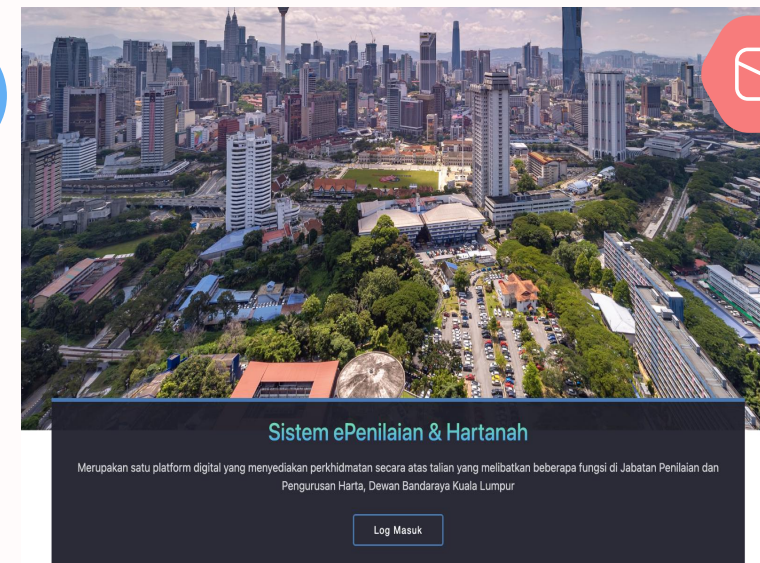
Sistem ePenilaian & Hartanah

Merupakan satu platform digital yang menyediakan perkhidmatan secara atas talian yang melibatkan beberapa fungsi di Jabatan Penilaian dan Pengurusan Harta, Dewan Bandaraya Kuala Lumpur

Log Masuk